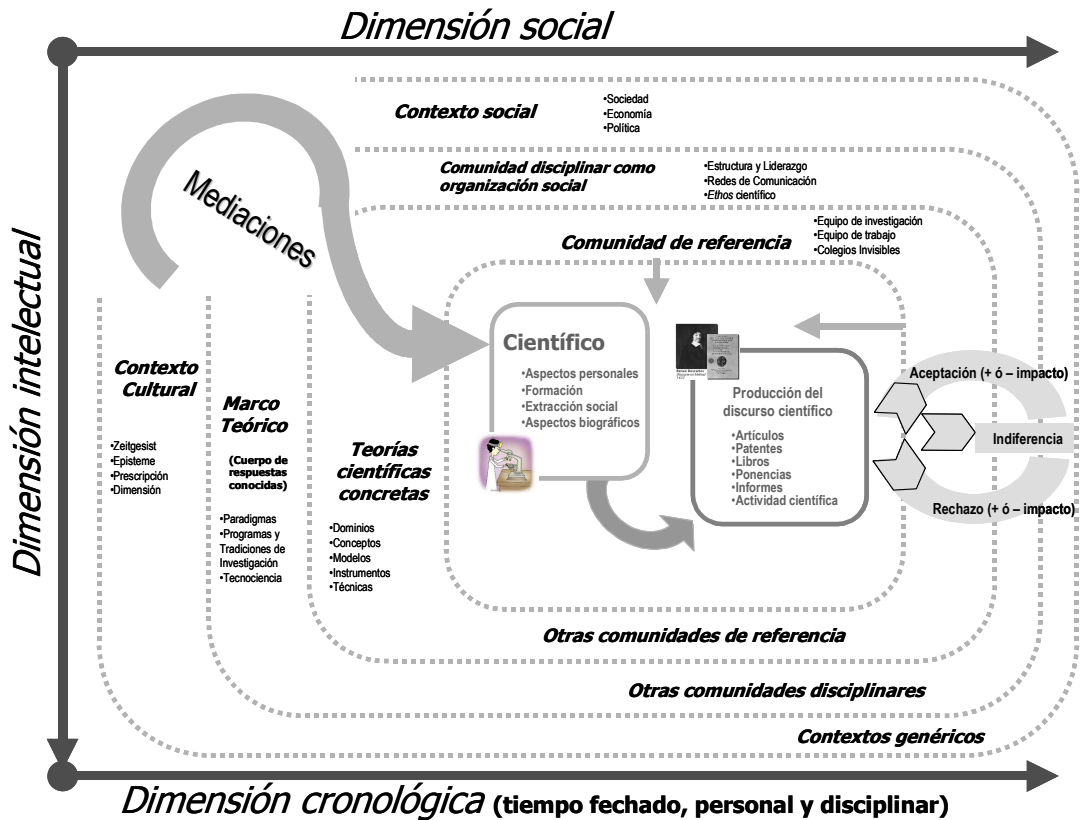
Dimensión social

Contexto social

•Sociedad
•Economía
•Política

Comunidad disciplinar como organización social

•Estructura y Liderazgo
•Redes de Comunicación
•Ethos científico

Mediaciones

•Equipo de investigación
•Equipo de trabajo
•Colegios Invisibles

Comunidad de referencia

Dimensión intelectual

Contexto Cultural

•Zeitgesist
•Episteme
•Prescripción
•Dimensión

Marco Teórico

(Cuerpo de respuestas conocidas)

•Paradigmas
•Programas y Tradiciones de Investigación
•Tecnociencia

Teorías científicas concretas

•Dominios
•Conceptos
•Modelos
•Instrumentos
•Técnicas

Científico

•Aspectos personales
•Formación
•Extracción social
•Aspectos biográficos

Producción del discurso científico

•Artículos
•Patentes
•Libros
•Ponencias
•Informes
•Actividad científica

Aceptación (+ ó – impacto)

Indiferencia

Rechazo (+ ó – impacto)

Otras comunidades de referencia

Otras comunidades disciplinares

Contextos genéricos

Dimensión cronológica (tiempo fechado, personal y disciplinar)